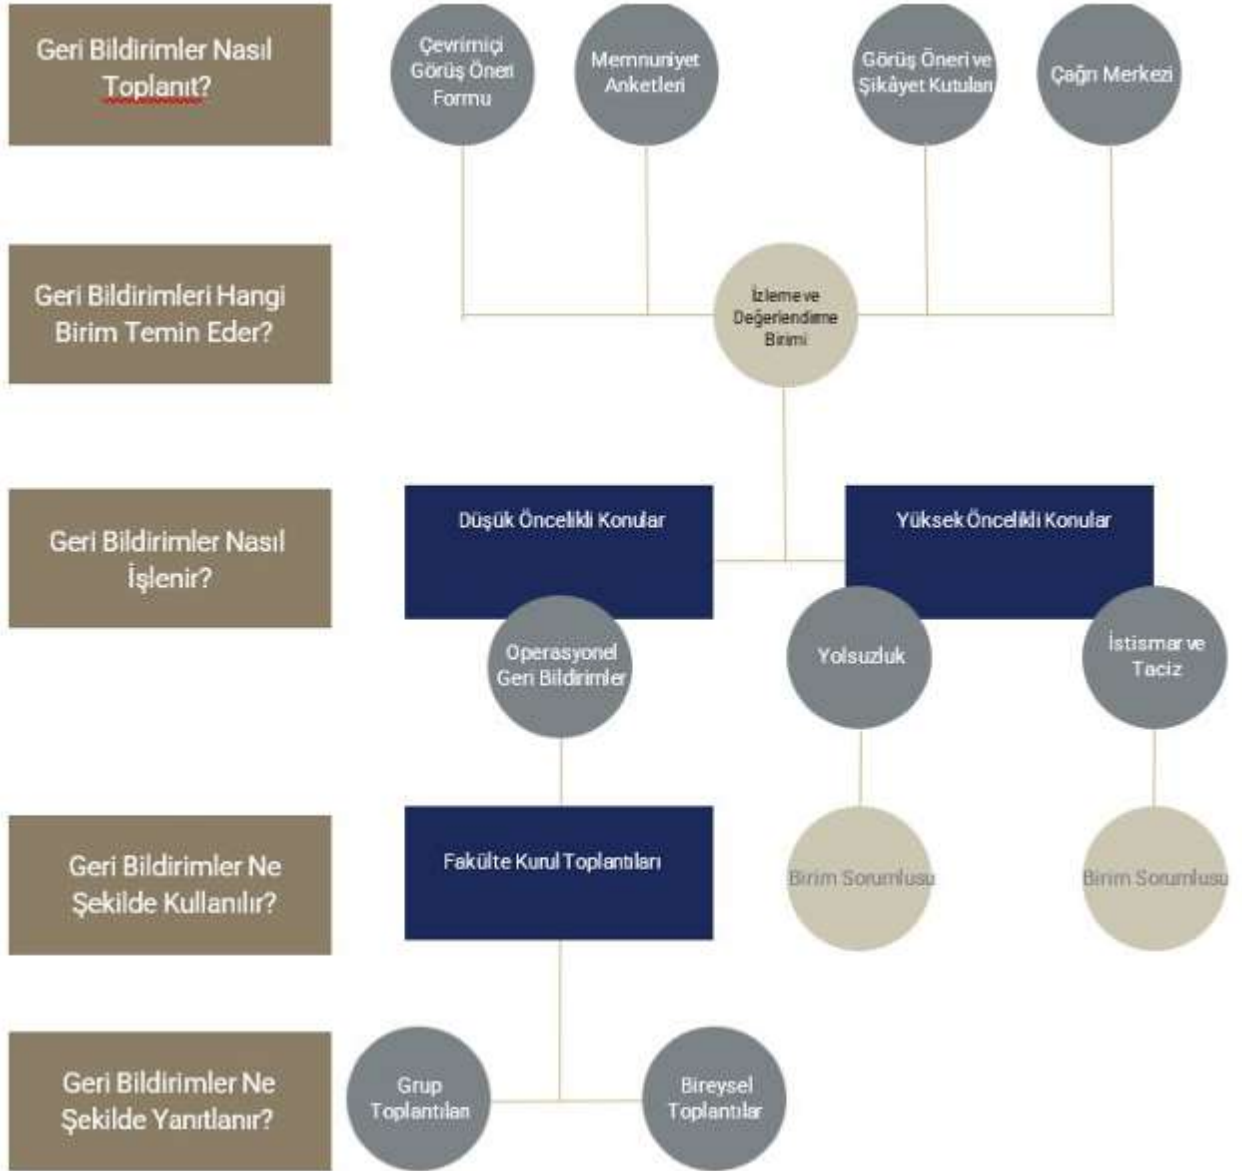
Geri Bildirimler Nasıl Toplanıt?

Çevrimiçi Görüş Öneri Formu

Memnuniyet Anketleri

Görüş Öneri ve Şikâyet Kutuları

Çağrı Merkezi

Geri Bildirimleri Hangi Birim Temin Eder?

İzleme ve Değerlendirme Birimi

Geri Bildirimler Nasıl İşlenir?

Düşük Öncelikli Konular

Yüksek Öncelikli Konular

Operasyonel Geri Bildirimler

Yolsuzluk

İstismar ve Taciz

Geri Bildirimler Ne Şekilde Kullanılır?

Fakülte Kurul Toplantıları

Birim Sorumlusu

Birim Sorumlusu

Geri Bildirimler Ne Şekilde Yanıtlanır?

Grup Toplantıları

Bireysel Toplantılar